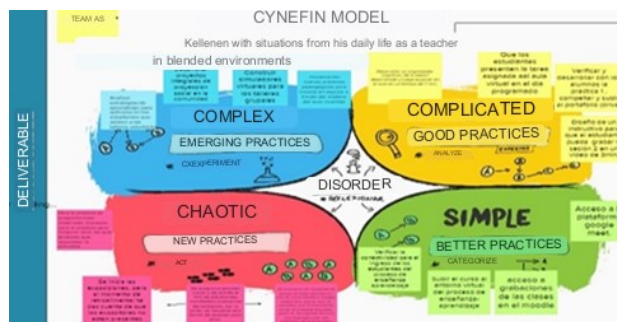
DELIVERABLE

TEAM AS

CYNEFIN MODEL

Kellenen with situations from his daily life as a teacher in blended environments

COMPLEX

EMERGING PRACTICES

EXPERIMENT

COMPLICATED

GOOD PRACTICES

ANALYZE

DISORDER

CHAOTIC

NEW PRACTICES

ACT

SIMPLE

BETTER PRACTICES

CATEGORIZE

Que los estudiantes presenten la tarea asignada en el aula virtual en el día programado

Verificar y desarrollar con los alumnos la práctica

Construir simulaciones virtuales para las tareas grupales

Acceso a la plataforma google meet

Subir el curso al entorno virtual del proceso de enseñanza-aprendizaje

acceso a grabaciones de las clases en el moodle

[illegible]